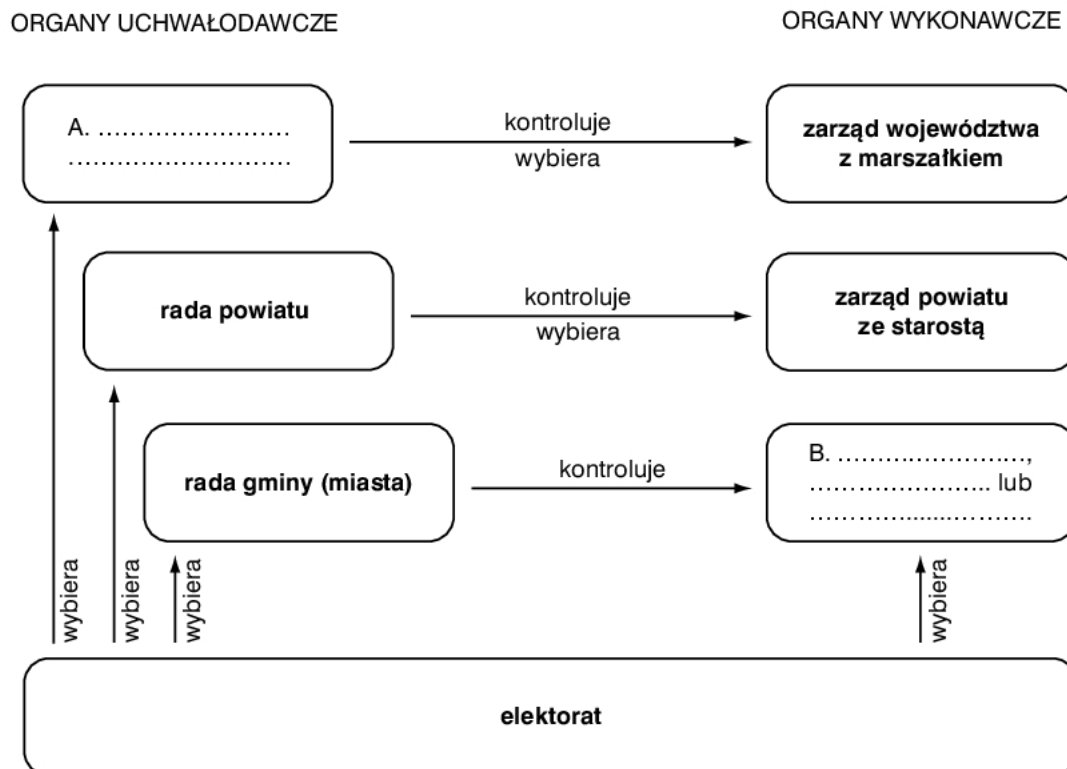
ORGANY UCHWAŁODAWCZE

ORGANY WYKONAWCZE

A. ……………………
………………………

kontroluje
wybiera

zarząd województwa z marszałkiem

rada powiatu

kontroluje
wybiera

zarząd powiatu ze starostą

rada gminy (miasta)

kontroluje

B. ……………………,
…………………… lub
……………………

wybiera

wybiera

wybiera

wybiera

elektorat